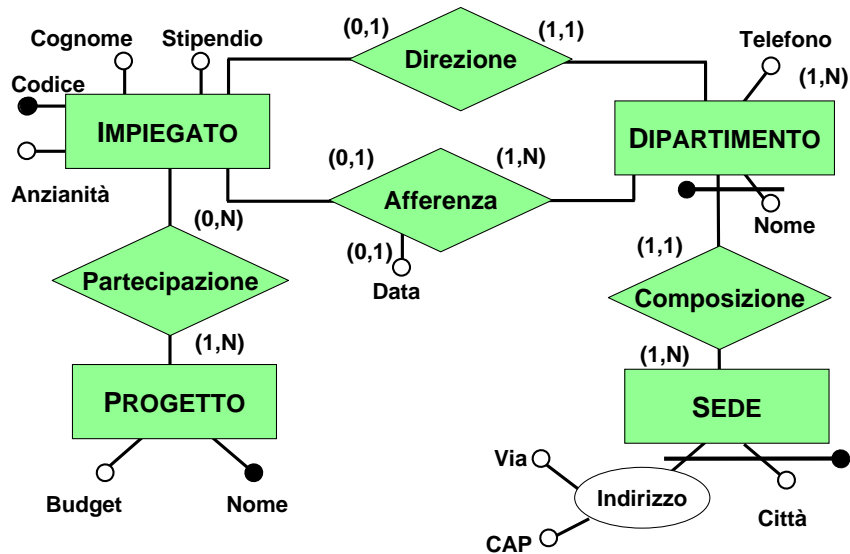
Cognome
Stipendio
(0,1)
Direzione
(1,1)
Telefono
(1,N)
Codice
IMPIEGATO
DIPARTIMENTO
(0,1)
(1,N)
Anzianità
Afferenza
(0,N)
Nome
(0,1)
(1,1)
Partecipazione
Data
Composizione
(1,N)
(1,N)
PROGETTO
SEDE
Via
Indirizzo
Budget
Nome
Città
CAP